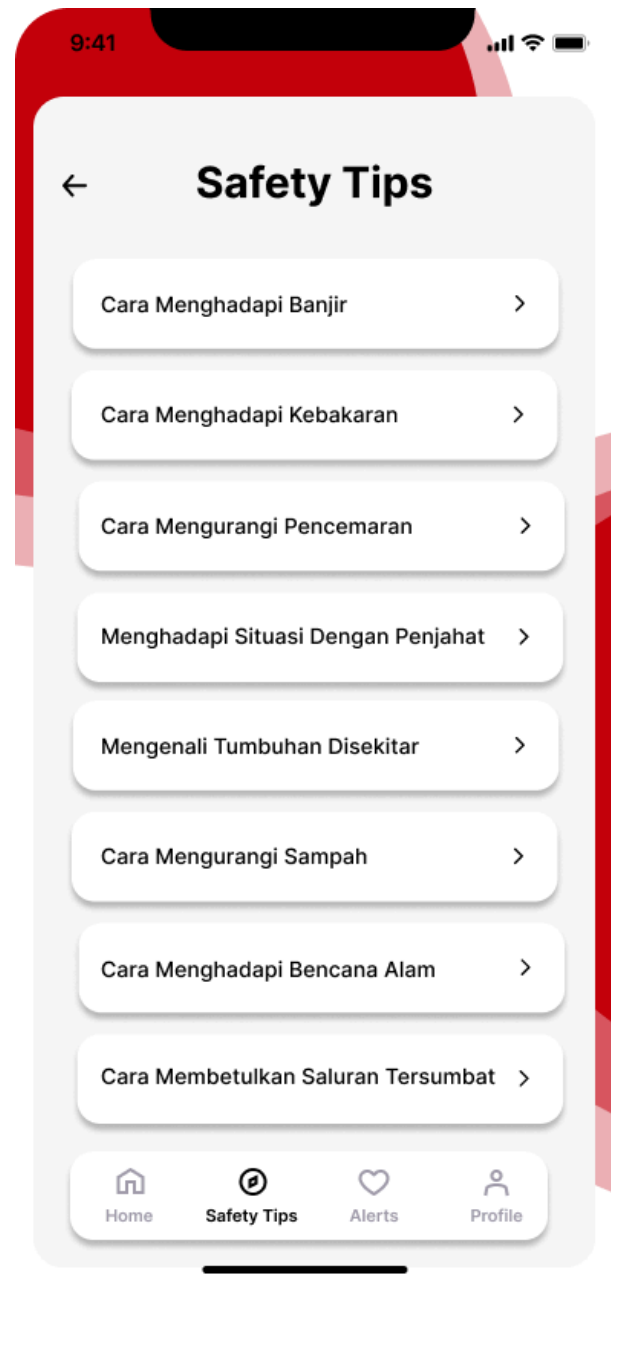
9:41

Safety Tips

Cara Menghadapi Banjir

Cara Menghadapi Kebakaran

Cara Mengurangi Pencemaran

Menghadapi Situasi Dengan Penjahat

Mengenali Tumbuhan Disekitar

Cara Mengurangi Sampah

Cara Menghadapi Bencana Alam

Cara Membetulkan Saluran Tersumbat

Home
Safety Tips
Alerts
Profile